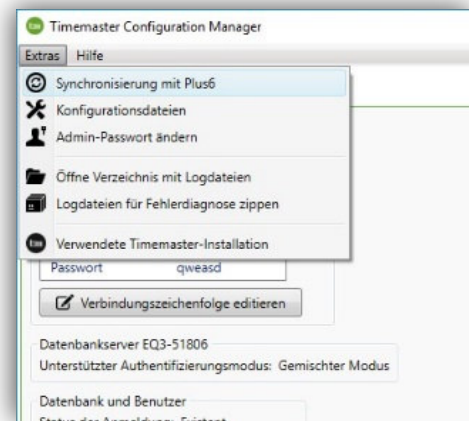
Timemaster Configuration Manager

Extras Hilfe

Synchronisierung mit Plus6
Konfigurationsdateien
Admin-Passwort ändern
Öffne Verzeichnis mit Logdateien
Logdateien für Fehlerdiagnose zippen
Verwendete Timemaster-Installation

Passwort qweasd

Verbindungszeichenfolge editieren

Datenbankserver EQ3-51806
Unterstützter Authentifizierungsmodus: Gemischter Modus

Datenbank und Benutzer
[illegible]